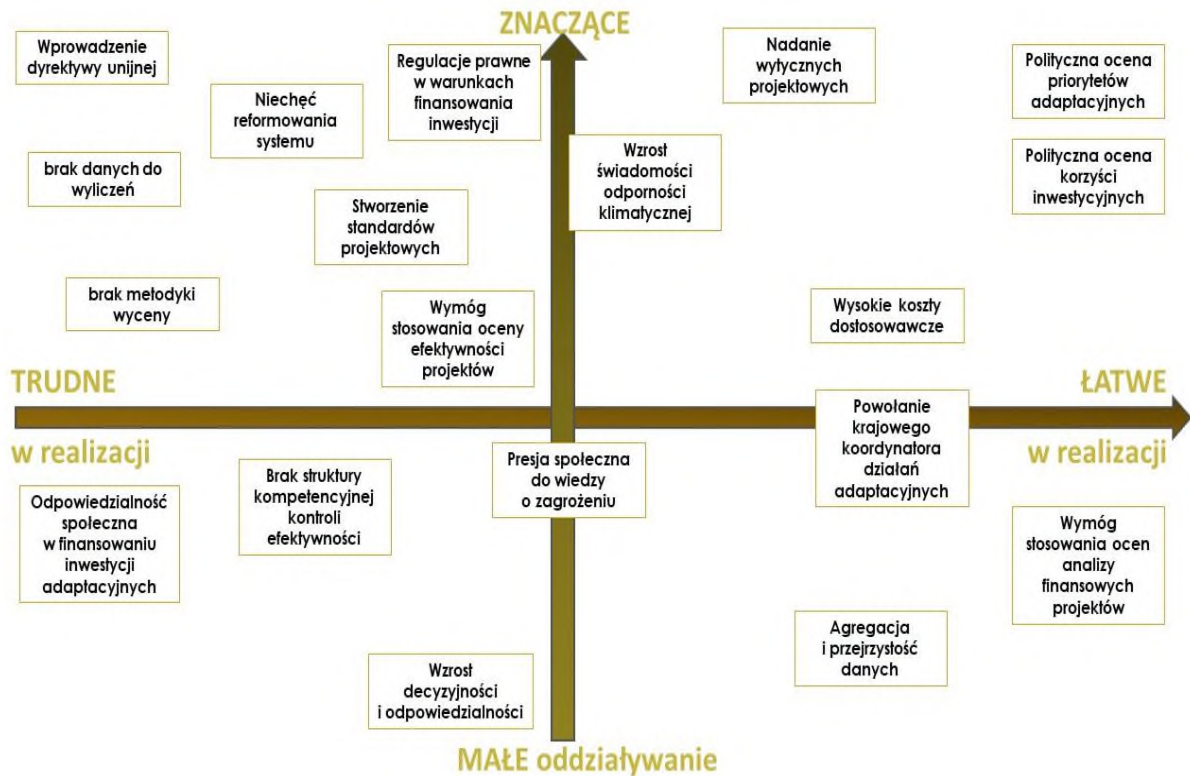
ZNACZĄCE

Wprowadzenie dyrektywy unijnej

Regulacje prawne w warunkach finansowania inwestycji

Nadanie wytycznych projektowych

Polityczna ocena priorytetów adaptacyjnych

Niechęć reformowania systemu

Wzrost świadomości odporności klimatycznej

Polityczna ocena korzyści inwestycyjnych

brak danych do wyliczeń

Stworzenie standardów projektowych

brak metodyki wyceny

Wymóg stosowania oceny efektywności projektów

Wysokie koszty dostosowawcze

TRUDNE

ŁATWE

w realizacji

Powołanie krajowego koordynatora działań adaptacyjnych

w realizacji

Brak struktury kompetencyjnej kontroli efektywności

Presja społeczna do wiedzy o zagrożeniu

Odpowiedzialność społeczna w finansowaniu inwestycji adaptacyjnych

Wymóg stosowania ocen analizy finansowych projektów

Agregacja i przejrzystość danych

Wzrost decyzyjności i odpowiedzialności

MAŁE oddziaływanie